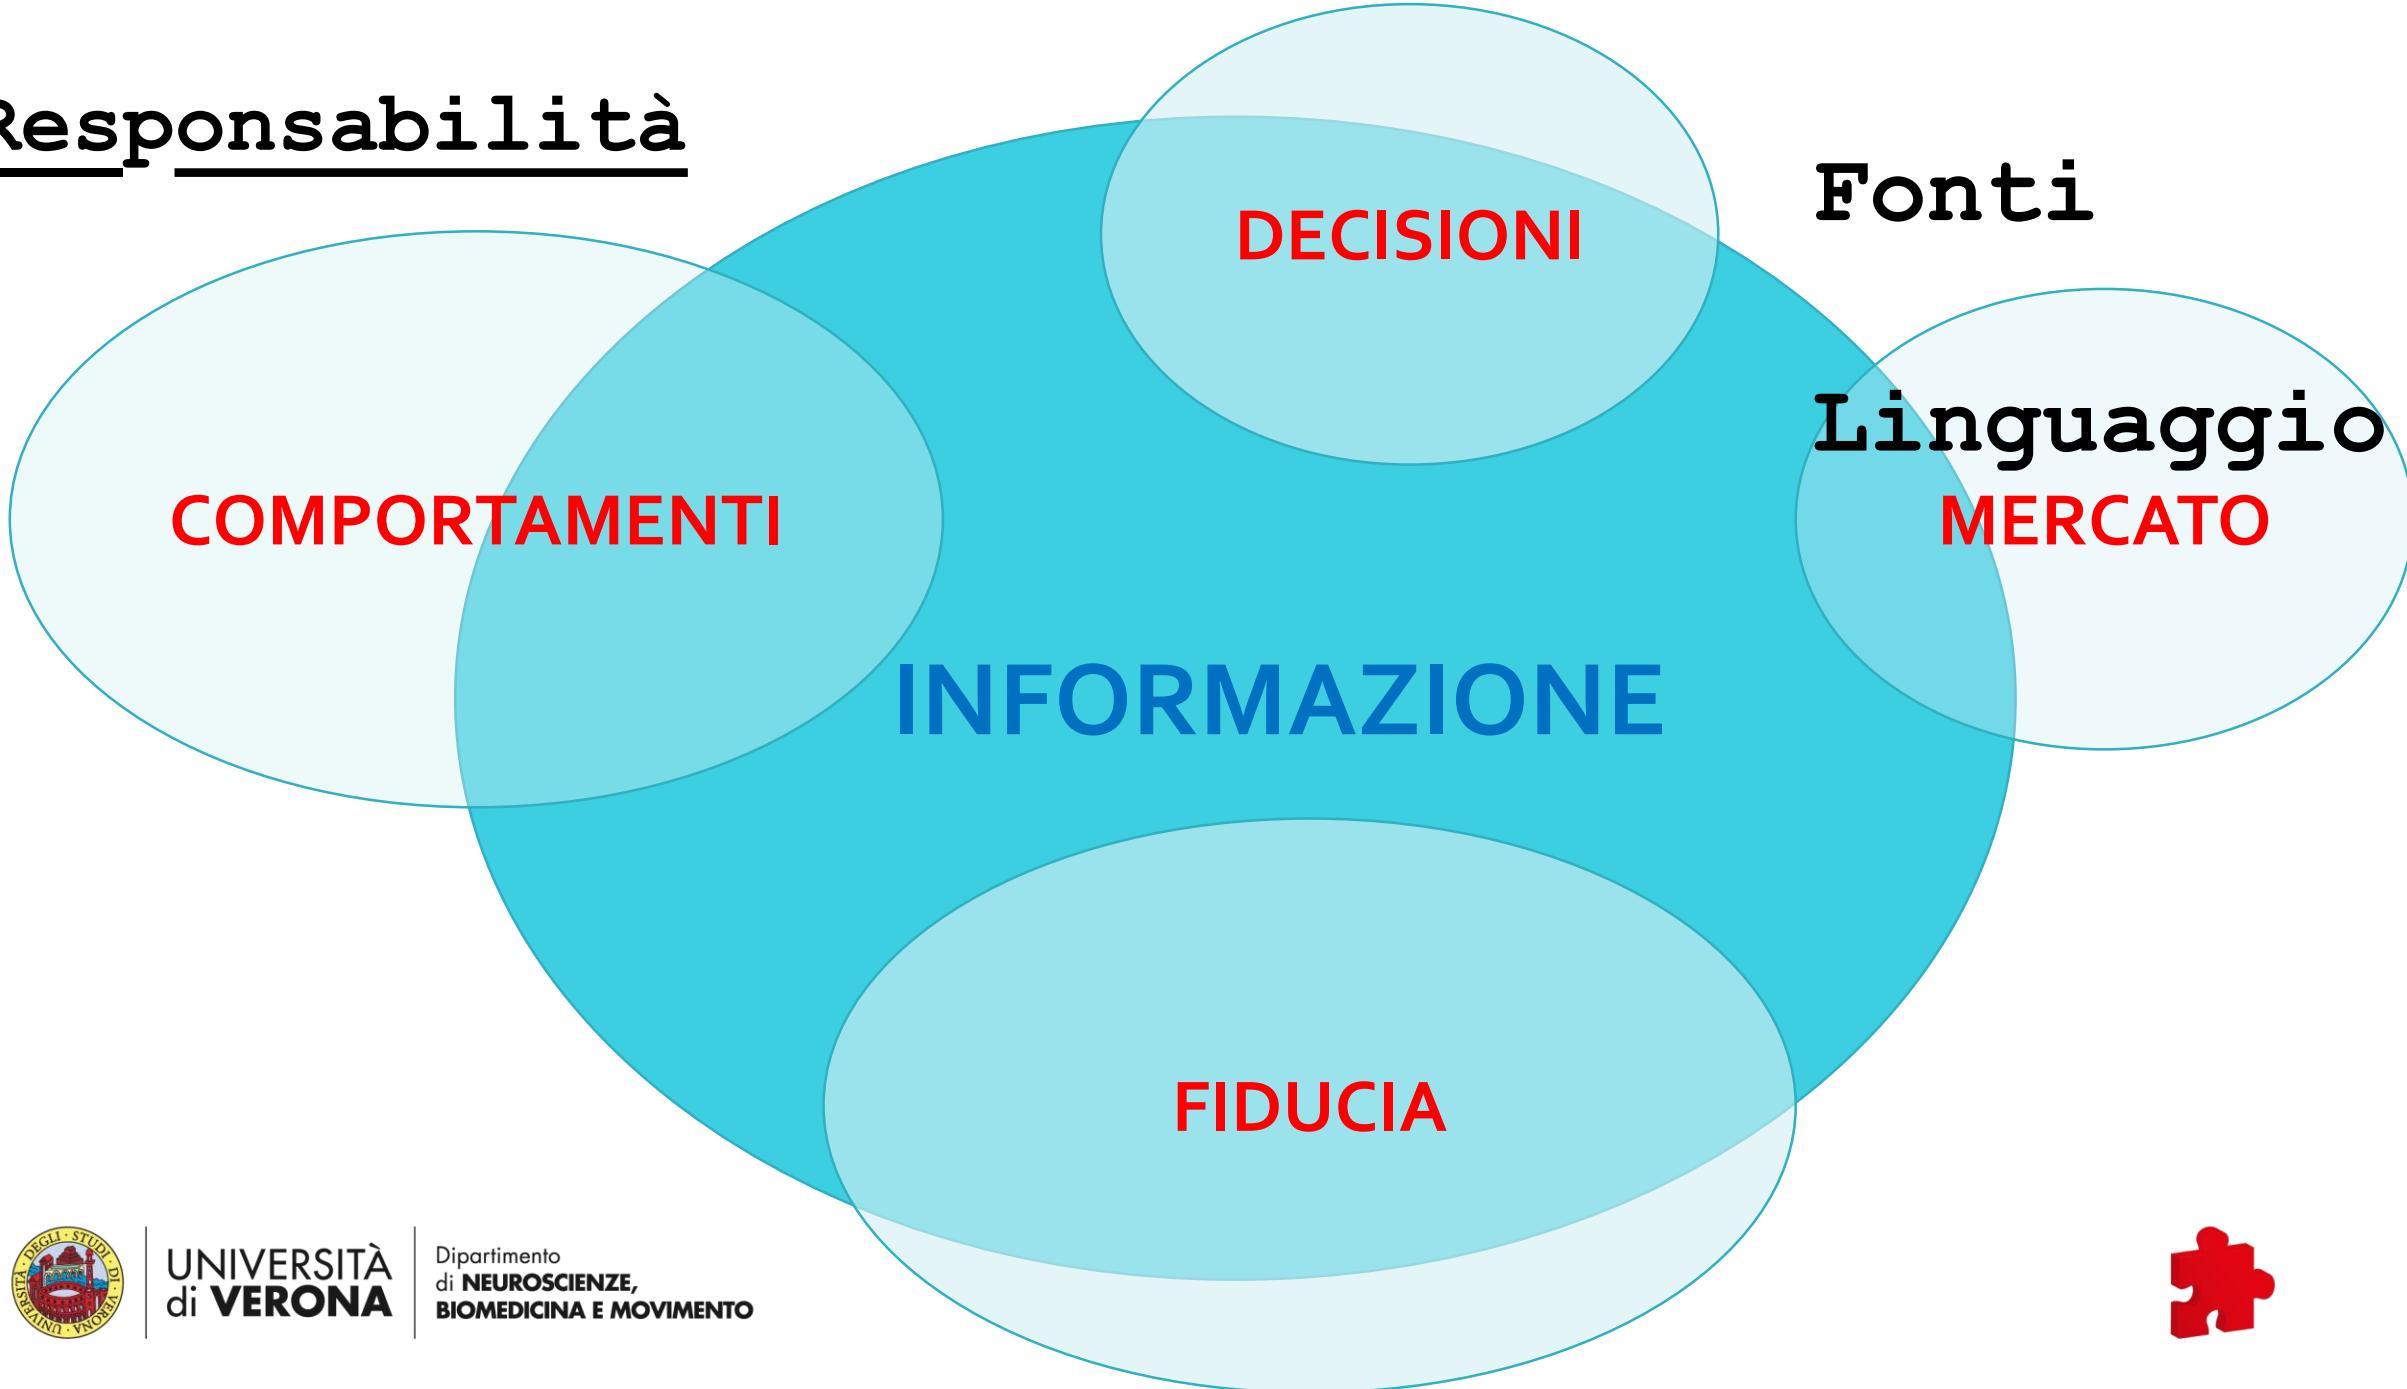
Responsabilità

Fonti

DECISIONI

Linguaggio

COMPORTAMENTI

MERCATO

INFORMAZIONE

FIDUCIA

UNIVERSITÀ DEGLI STUDI DI VERONA

UNIVERSITÀ di VERONA

Dipartimento di NEUROSCIENZE, BIOMEDICINA E MOVIMENTO